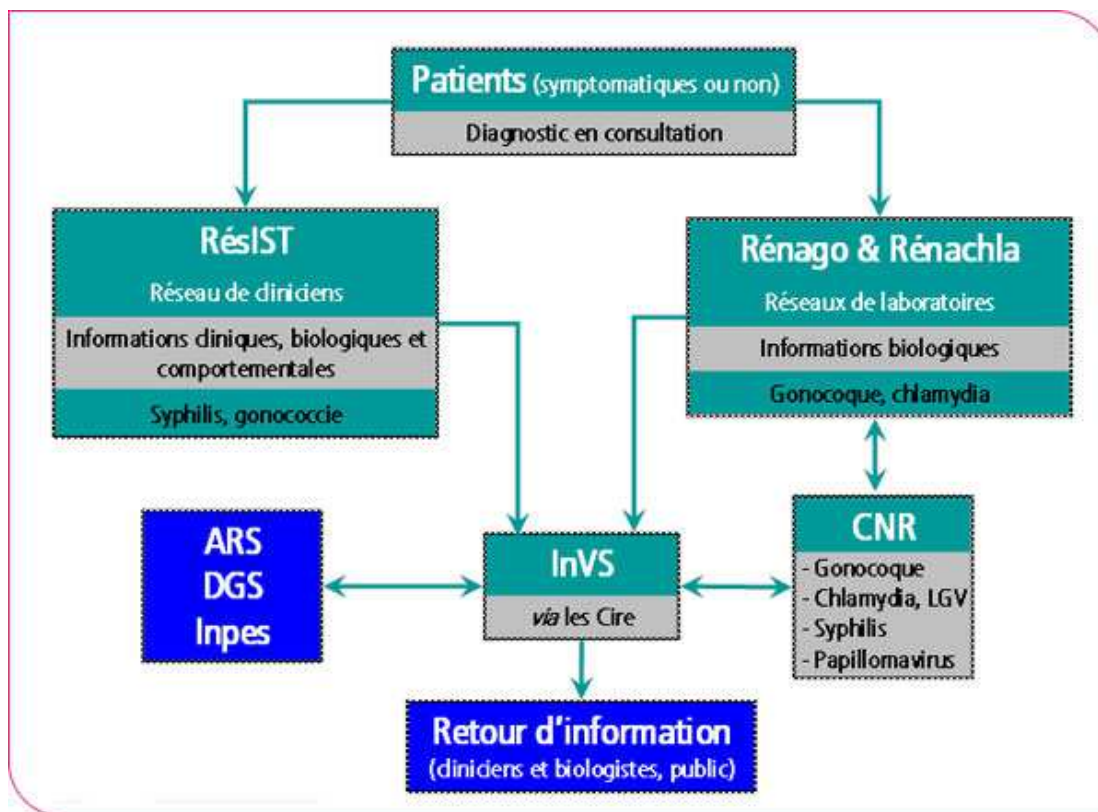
Patients (symptomatiques ou non)

Diagnostic en consultation

RésIST

Réseau de cliniciens

Informations cliniques, biologiques et comportementales

Syphilis, gonococcie

Rénago & Rénachla

Réseaux de laboratoires

Informations biologiques

Gonocoque, chlamydia

ARS
DGS
Inpes

InVS

*via* les Cire

CNR

- Gonocoque
- Chlamydia, LGV
- Syphilis
- Papillomavirus

Retour d'information
(cliniciens et biologistes, public)